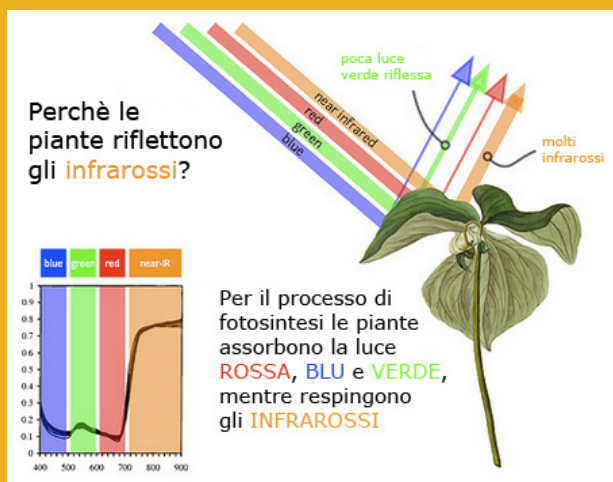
Perchè le piante riflettono gli infrarossi?

near infrared
red
green
blue

poca luce verde riflessa

molti infrarossi

blue | green | red | near-IR

1
0.9
0.8
0.7
0.6
0.5
0.4
0.3
0.2
0.1
0

400 500 600 700 800 900

Per il processo di fotosintesi le piante assorbono la luce ROSSA, BLU e VERDE, mentre respingono gli INFRAROSSI